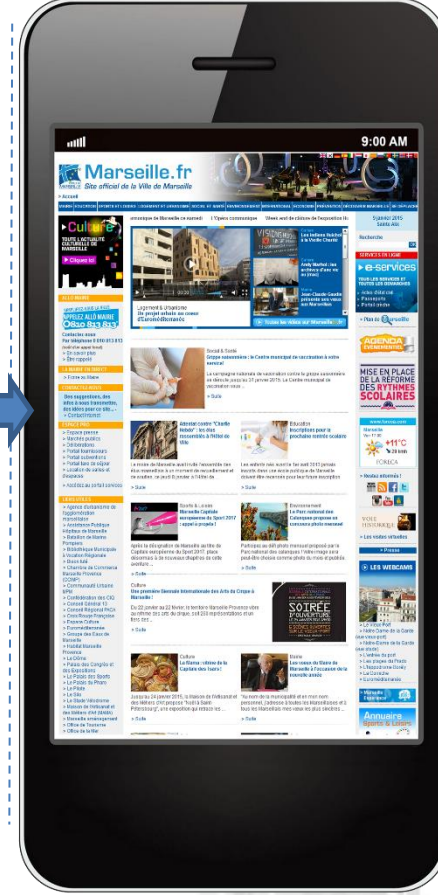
9:00 AM

Marseille.fr
Site officiel de la Ville de Marseille

Accueil

Culture
TOUTE L'ACTUALITÉ CULTURELLE DE MARSEILLE
Cliquez ici

ALLO MAIRIE
0810 813 813

Contactez-nous

LA MAIRIE EN DIRECT

CONTACTEZ-NOUS
Des suggestions, des idées à nous transmettre, des idées pour ce site...

ESPACE PRO

LIENS UTILES

Gripe saisonnière : le Centre municipal de vaccination à votre service

Suite

Education
Inscriptions pour la prochaine rentrée scolaire

Suite

Sports & Loisirs
Marseille Capitale européenne du Sport 2017 : appel à projets !

Suite

Environnement
Le Parc national des Calanques propose un concours photo mensuel

Suite

Culture
Une première Biennale Internationale des Arts du Cirque à Marseille !

Suite

SOIRÉE D'OUVERTURE

Culture
La Marseillaise

Suite

Suite

Recherche

SERVICES EN LIGNE
e-services

Plan de Marseille

AGENDA ÉVÉNEMENTIEL

MISE EN PLACE DE LA RÉFORME DES RYTHMES SCOLAIRES

Marseille
11°C

Revue de presse

LES WEBCAMS

Annuaire